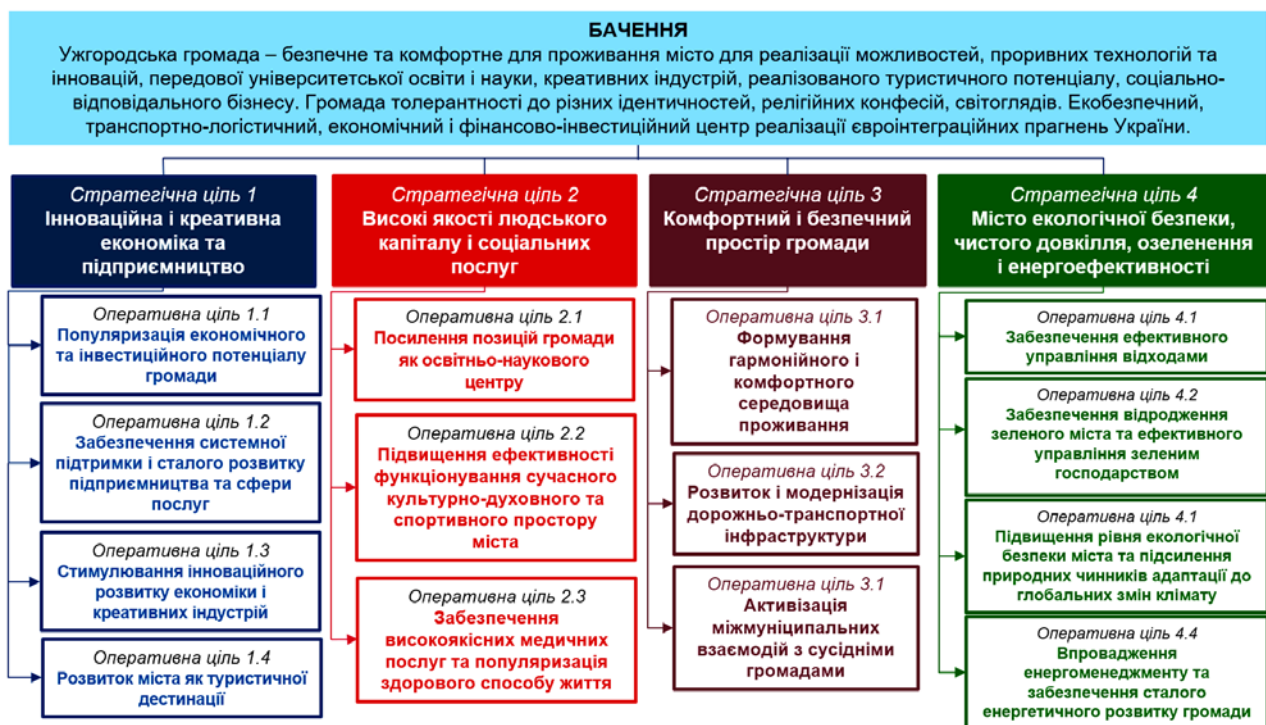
БАЧЕННЯ
Ужгородська громада – безпечне та комфортне для проживання місто для реалізації можливостей, проривних технологій та інновацій, передової університетської освіти і науки, креативних індустрій, реалізованого туристичного потенціалу, соціально-відповідального бізнесу. Громада толерантності до різних ідентичностей, релігійних конфесій, світоглядів. Екобезпечний, транспортно-логістичний, економічний і фінансово-інвестиційний центр реалізації євроінтеграційних прагнень України.

Стратегічна ціль 1
Інноваційна і креативна економіка та підприємництво

Оперативна ціль 1.1
Популяризація економічного та інвестиційного потенціалу громади

Оперативна ціль 1.2
Забезпечення системної підтримки і сталого розвитку підприємництва та сфери послуг

Оперативна ціль 1.3
Стимулювання інноваційного розвитку економіки і креативних індустрій

Оперативна ціль 1.4
Розвиток міста як туристичної дестинації

Стратегічна ціль 2
Високі якості людського капіталу і соціальних послуг

Оперативна ціль 2.1
Посилення позицій громади як освітньо-наукового центру

Оперативна ціль 2.2
Підвищення ефективності функціонування сучасного культурно-духовного та спортивного простору міста

Оперативна ціль 2.3
Забезпечення високоякісних медичних послуг та популяризація здорового способу життя

Стратегічна ціль 3
Комфортний і безпечний простір громади

Оперативна ціль 3.1
Формування гармонійного і комфортного середовища проживання

Оперативна ціль 3.2
Розвиток і модернізація дорожньо-транспортної інфраструктури

Оперативна ціль 3.1
Активізація міжмуніципальних взаємодій з сусідніми громадами

Стратегічна ціль 4
Місто екологічної безпеки, чистого довкілля, озеленення і енергоефективності

Оперативна ціль 4.1
Забезпечення ефективного управління відходами

Оперативна ціль 4.2
Забезпечення відродження зеленого міста та ефективного управління зеленим господарством

Оперативна ціль 4.1
Підвищення рівня екологічної безпеки міста та підсилення природних чинників адаптації до глобальних змін клімату

Оперативна ціль 4.4
Впровадження енергоменеджменту та забезпечення сталого енергетичного розвитку громади